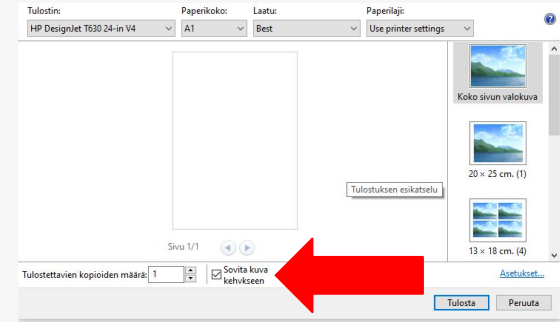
Tulostin:
HP DesignJet T630 24-in V4
Paperikoko:
A1
Laatu:
Best
Paperilaji:
Use printer settings

Koko sivun valokuva

Tulostuksen esikatselu

20 × 25 cm. (1)

13 × 18 cm. (4)

Sivu 1/1

Tulostettavien kopioiden määrä: 1

Sovita kuva kehykseen

Asetukset...

Tulosta
Peruuta